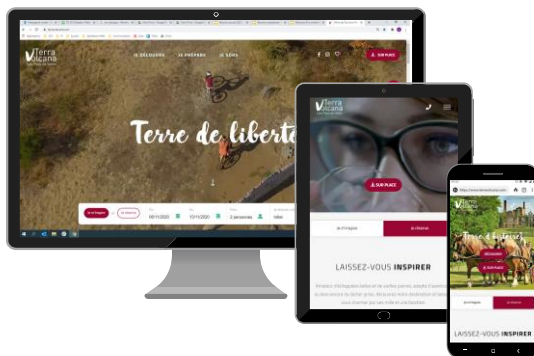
Terra Volcana

JE DÉCOUVRE JE PRÉPARE JE SORS

SUR PLACE

Terre de liberté

08/11/2020 10/11/2020 2 personnes

Terra Volcana

SUR PLACE

LAISSEZ-VOUS INSPIRER

Terra Volcana

Terre de Traditions

LAISSEZ-VOUS INSPIRER